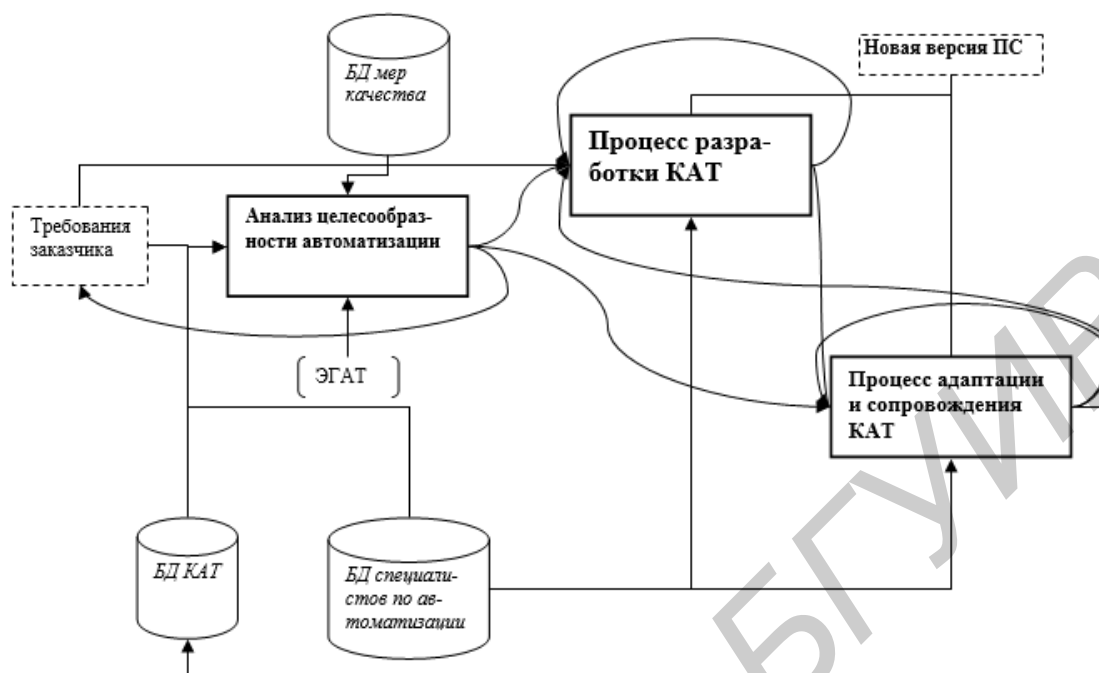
БД мер качества

Новая версия ПС

Процесс разработки КАТ

Требования заказчика

Анализ целесообразности автоматизации

ЭГАТ

Процесс адаптации и сопровождения КАТ

БД КАТ

БД специалистов по автоматизации

БГУИР